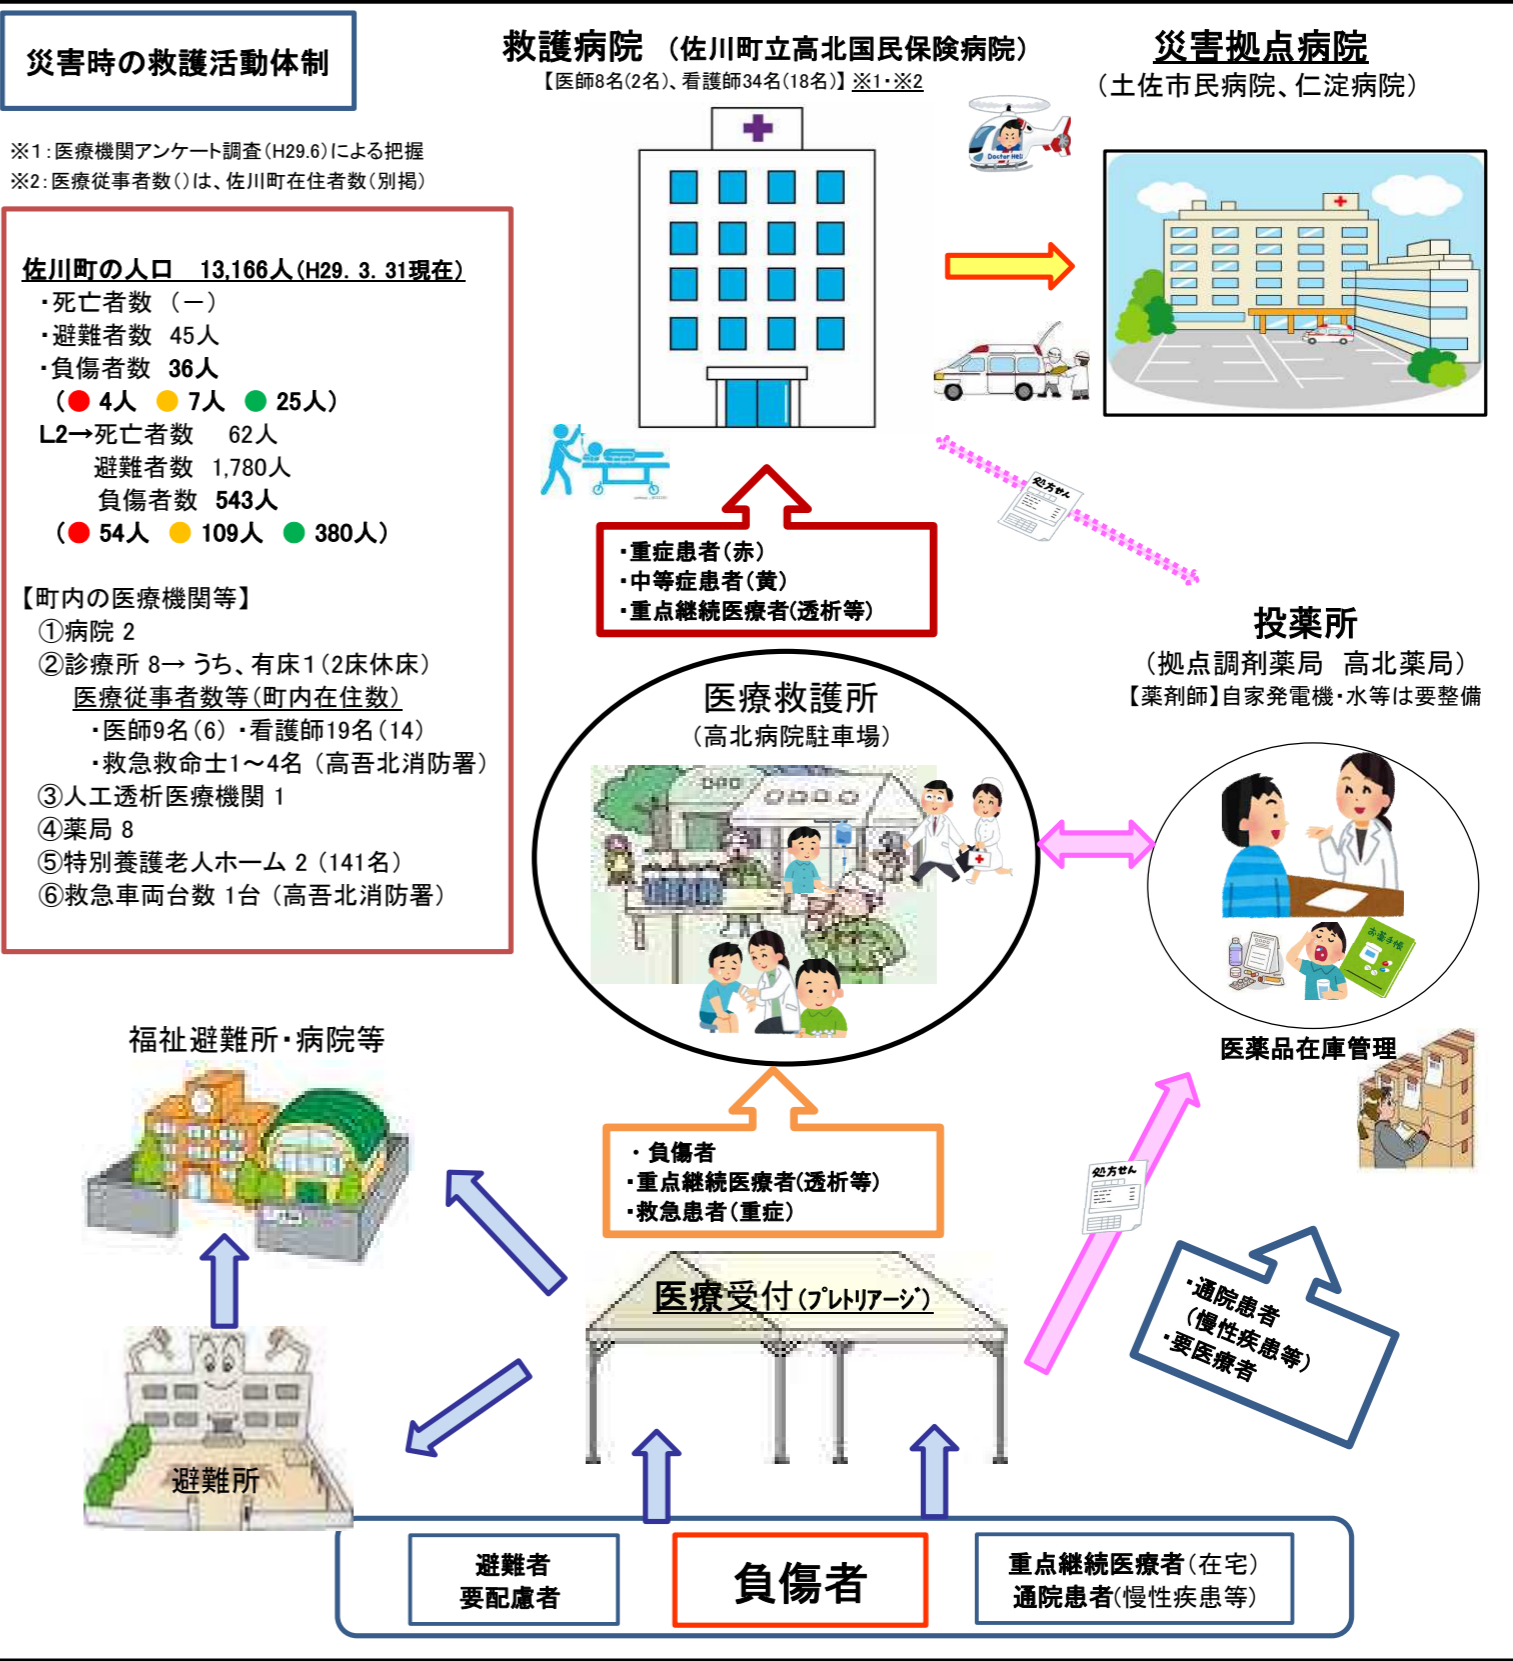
災害時の救護活動体制

※1：医療機関アンケート調査(H29.6)による把握
※2：医療従事者数()は、佐川町在住者数(別掲)

佐川町の人口　13,166人(H29. 3. 31現在)
・死亡者数　(－)
・避難者数　45人
・負傷者数　36人
(● 4人　● 7人　● 25人)
L2→死亡者数　62人
避難者数　1,780人
負傷者数　543人
(● 54人　● 109人　● 380人)

【町内の医療機関等】
①病院 2
②診療所 8→ うち、有床1(2床休床)
医療従事者数等(町内在住数)
・医師9名(6)・看護師19名(14)
・救急救命士1～4名(高吾北消防署)
③人工透析医療機関 1
④薬局 8
⑤特別養護老人ホーム 2(141名)
⑥救急車両台数 1台(高吾北消防署)

救護病院　(佐川町立高北国民保険病院)
【医師8名(2名)、看護師34名(18名)】※1・※2

災害拠点病院
(土佐市民病院、仁淀病院)

Doctor Heli

・重症患者(赤)
・中等症患者(黄)
・重点継続医療者(透析等)

処方せん

投薬所
(拠点調剤薬局　高北薬局)
【薬剤師】自家発電機・水等は要整備

医療救護所
(高北病院駐車場)

医薬品在庫管理

お薬手帳

福祉避難所・病院等

・負傷者
・重点継続医療者(透析等)
・救急患者(重症)

処方せん

医療受付(プレトリアージ)

・通院患者
(慢性疾患等)
・要医療者

避難所

避難者
要配慮者

負傷者

重点継続医療者(在宅)
通院患者(慢性疾患等)